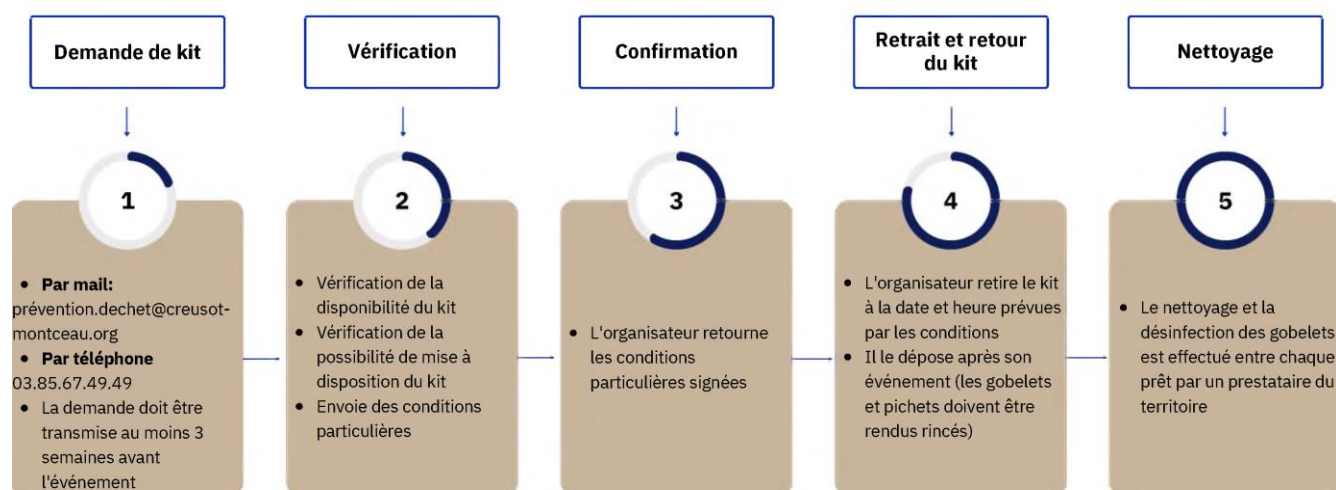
Demande de kit

1

- **Par mail:**
prévention.dechet@creusot-montceau.org
- **Par téléphone**
03.85.67.49.49
- La demande doit être transmise au moins 3 semaines avant l'événement

Vérification

2

- Vérification de la disponibilité du kit
- Vérification de la possibilité de mise à disposition du kit
- Envoie des conditions particulières

Confirmation

3

- L'organisateur retourne les conditions particulières signées

Retrait et retour du kit

4

- L'organisateur retire le kit à la date et heure prévues par les conditions
- Il le dépose après son événement (les gobelets et pichets doivent être rendus rincés)

Nettoyage

5

- Le nettoyage et la désinfection des gobelets est effectué entre chaque prêt par un prestataire du territoire